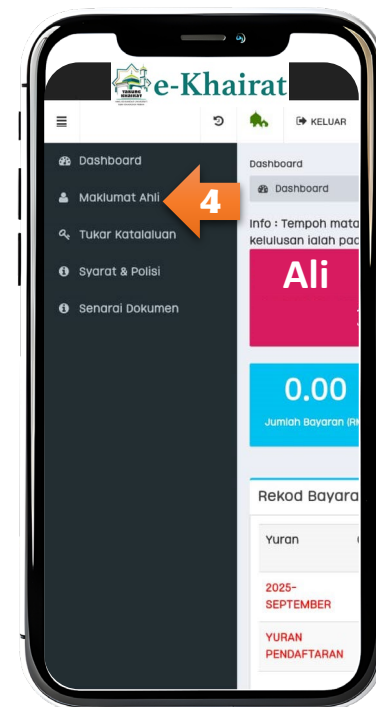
e-Khairat

KELUAR

Dashboard
Maklumat Ahli
Tukar Katalaluan
Syarat & Polisi
Senarai Dokumen

4

Dashboard
Dashboard

Info : Tempoh mata
kelulusan ialah pad

Ali

0.00
Jumlah Bayaran (RM

Rekod Bayara

Yuran

2025-
SEPTEMBER

YURAN
PENDAFTARAN